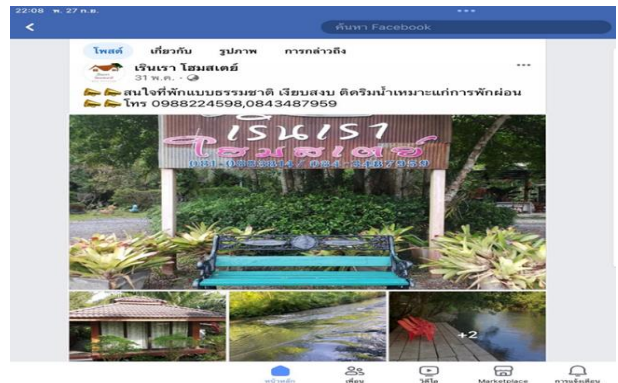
22:08 พ. 27 ก.ย.

ค้นหา Facebook

โพสต์ เกี่ยวกับ รูปภาพ การกล่าวถึง

เรินเรา โฮมสเตย์
31 พ.ค. ·

สนใจที่พักแบบธรรมชาติ เงียบสงบ ติดริมน้ำเหมาะแก่การพักผ่อน
โทร 0988224598,0843487959

เรินเรา
โฮมสเตย์
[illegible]

+2

หน้าหลัก เพื่อน วิดีโอ Marketplace การแจ้งเตือน